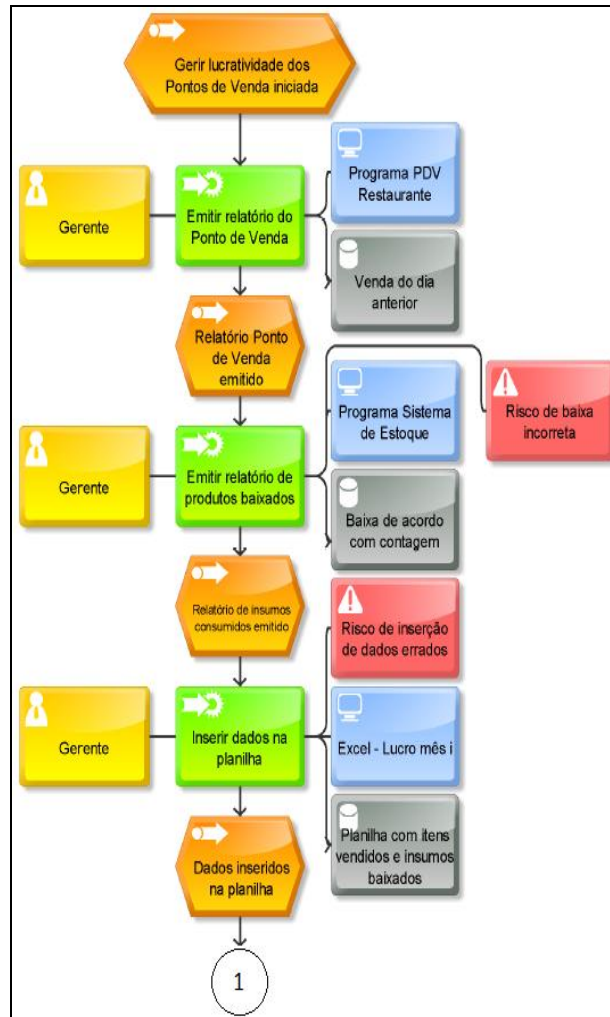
Gerir lucratividade dos Pontos de Venda iniciada

Gerente

Emitir relatório do Ponto de Venda

Programa PDV Restaurante

Venda do dia anterior

Relatório Ponto de Venda emitido

Programa Sistema de Estoque

Risco de baixa incorreta

Gerente

Emitir relatório de produtos baixados

Baixa de acordo com contagem

Relatório de insumos consumidos emitido

Risco de inserção de dados errados

Gerente

Inserir dados na planilha

Excel - Lucro mês i

Dados inseridos na planilha

Planilha com itens vendidos e insumos baixados

1